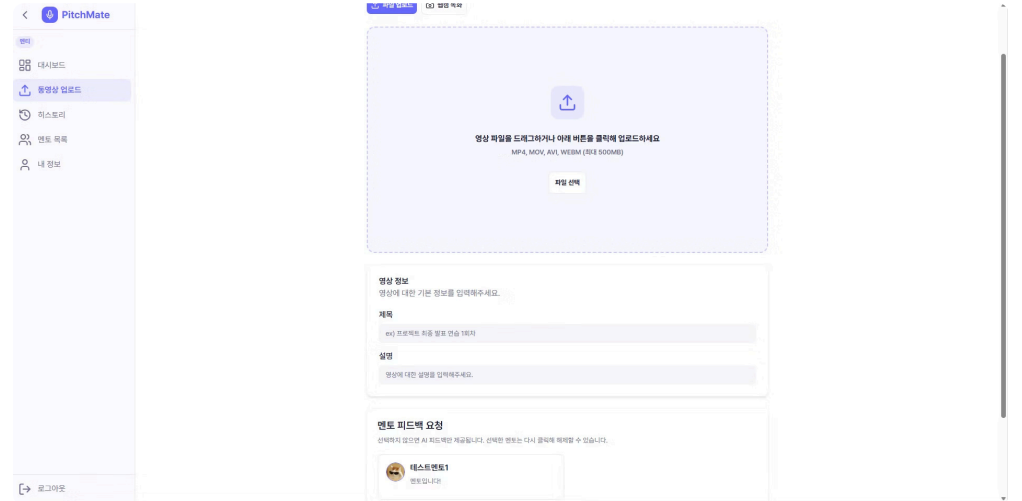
PitchMate

멘티

대시보드

동영상 업로드

히스토리

멘토 목록

내 정보

로그아웃

파일 업로드

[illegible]

영상 파일을 드래그하거나 아래 버튼을 클릭해 업로드하세요

MP4, MOV, AVI, WEBM (최대 500MB)

파일 선택

영상 정보

영상에 대한 기본 정보를 입력해주세요.

제목

ex) 프로젝트 최종 발표 연습 1회차

설명

영상에 대한 설명을 입력해주세요.

멘토 피드백 요청

선택하지 않으면 AI 피드백만 제공됩니다. 선택한 멘토는 다시 클릭해 해제할 수 있습니다.

테스트멘토1

멘토입니다!